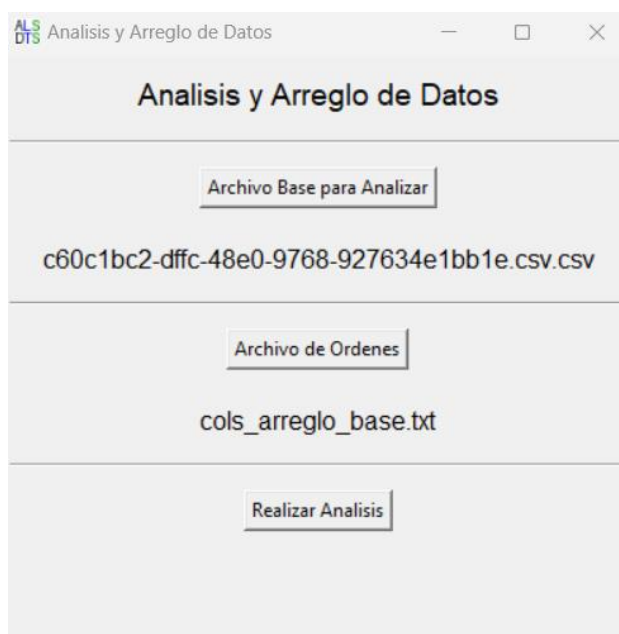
ALS DTS Analisis y Arreglo de Datos

Analisis y Arreglo de Datos

Archivo Base para Analizar

c60c1bc2-dffc-48e0-9768-927634e1bb1e.csv.csv

Archivo de Ordenes

cols_arreglo_base.txt

Realizar Analisis